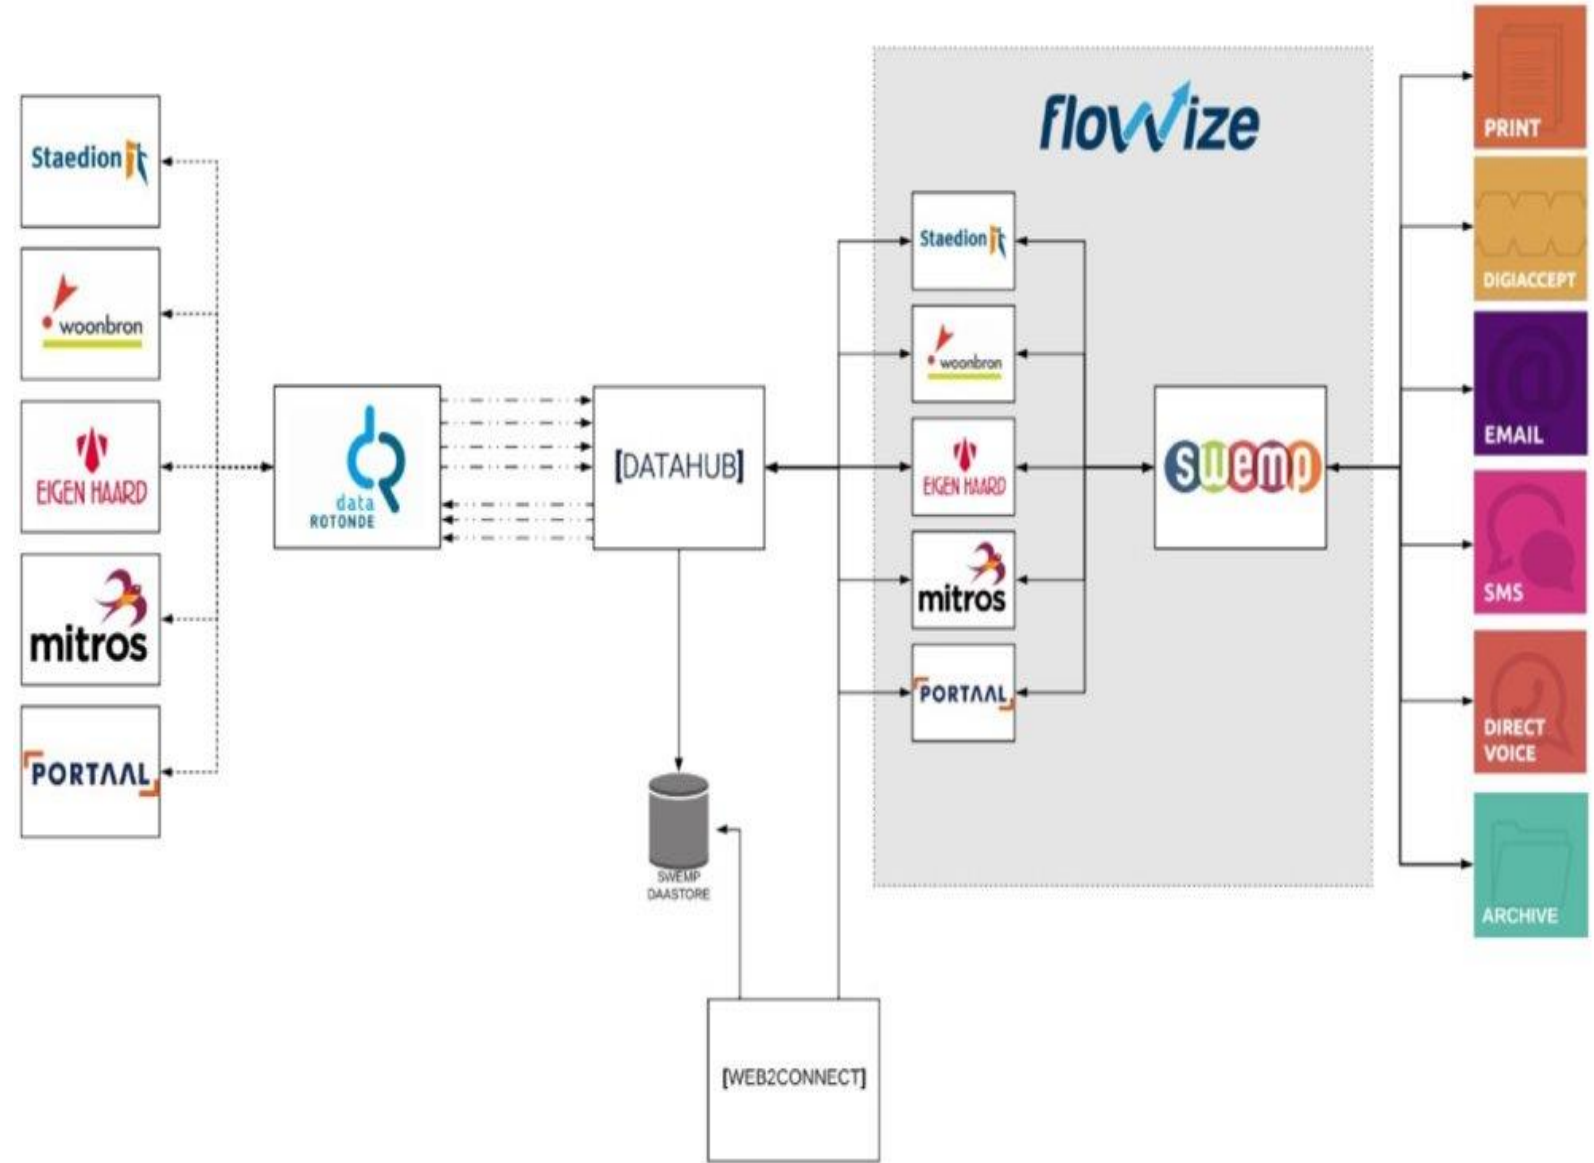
Staedion
woonbron
EIGEN HAARD
mitros
PORTAAL

data ROTONDE

[DATAHUB]

SWEMP DAASTORE

[WEB2CONNECT]

flowize

Staedion
woonbron
EIGEN HAARD
mitros
PORTAAL

swemp

PRINT
DIGIACCEPT
EMAIL
SMS
DIRECT VOICE
ARCHIVE